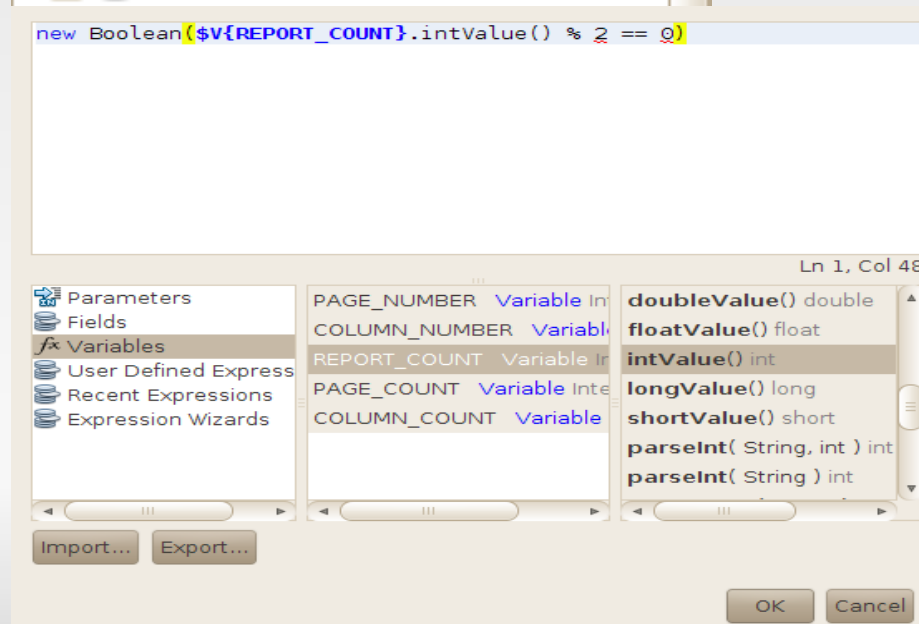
new Boolean($V{REPORT_COUNT}.intValue() % 2 == 0)

Ln 1, Col 48

Parameters
Fields
Variables
User Defined Express
Recent Expressions
Expression Wizards

PAGE_NUMBER Variable In
COLUMN_NUMBER Variabl
REPORT_COUNT Variable In
PAGE_COUNT Variable Inte
COLUMN_COUNT Variable

doubleValue() double
floatValue() float
intValue() int
longValue() long
shortValue() short
parseInt( String, int ) int
parseInt( String ) int

Import...
Export...

OK
Cancel